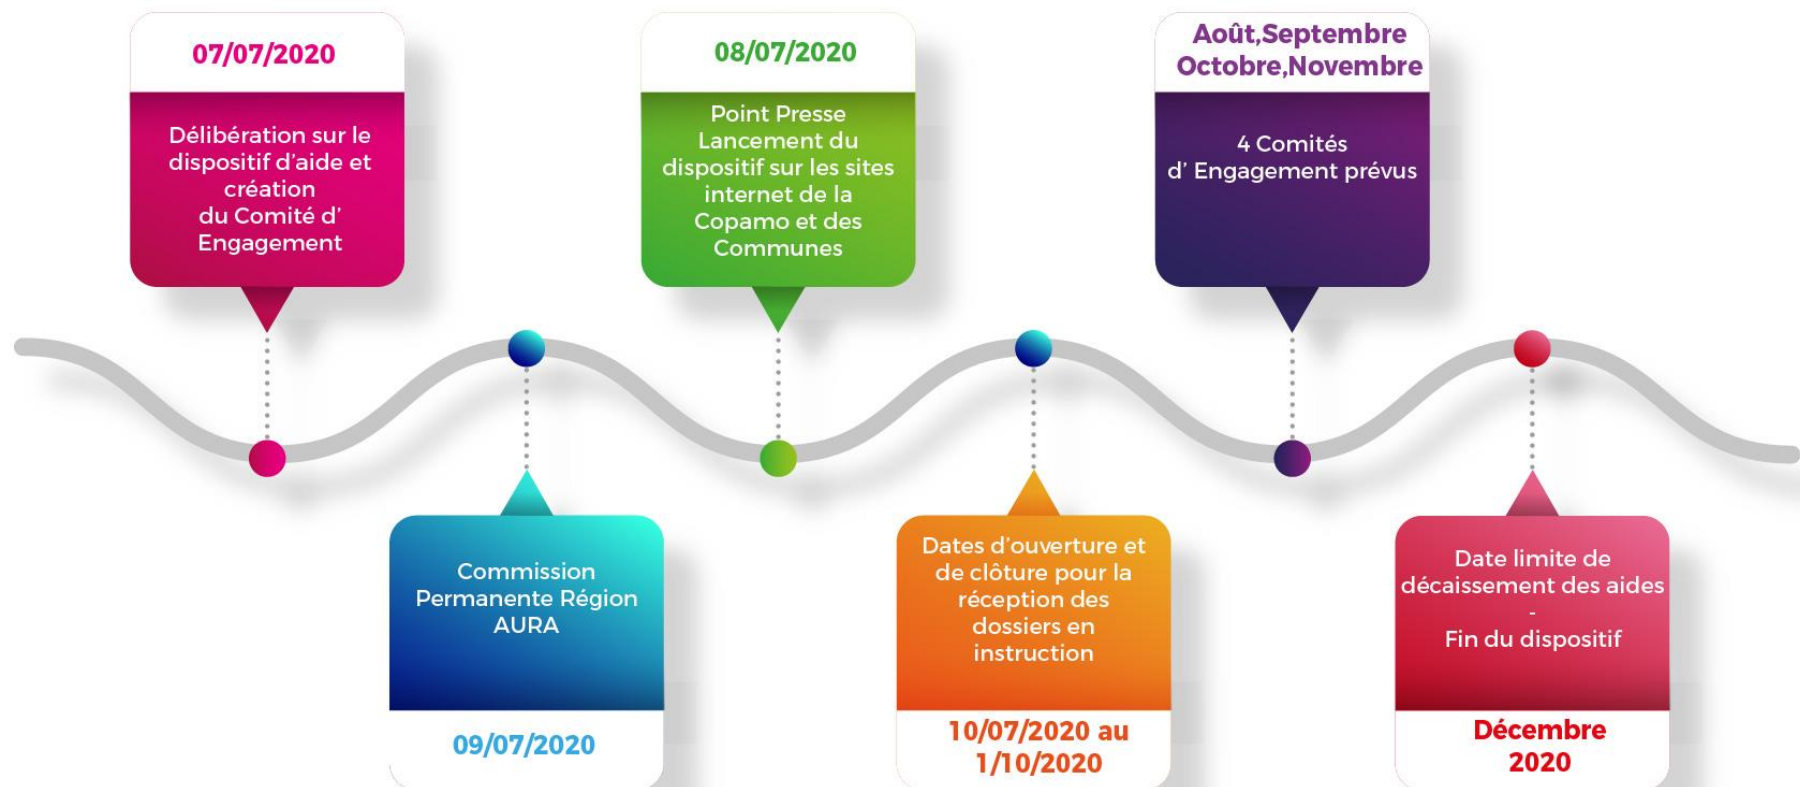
07/07/2020

Délibération sur le dispositif d'aide et création du Comité d' Engagement

Commission Permanente Région AURA

09/07/2020

08/07/2020

Point Presse Lancement du dispositif sur les sites internet de la Copamo et des Communes

Dates d'ouverture et de clôture pour la réception des dossiers en instruction

10/07/2020 au 1/10/2020

Août,Septembre Octobre,Novembre

4 Comités d' Engagement prévus

Date limite de décaissement des aides
-
Fin du dispositif

Décembre 2020